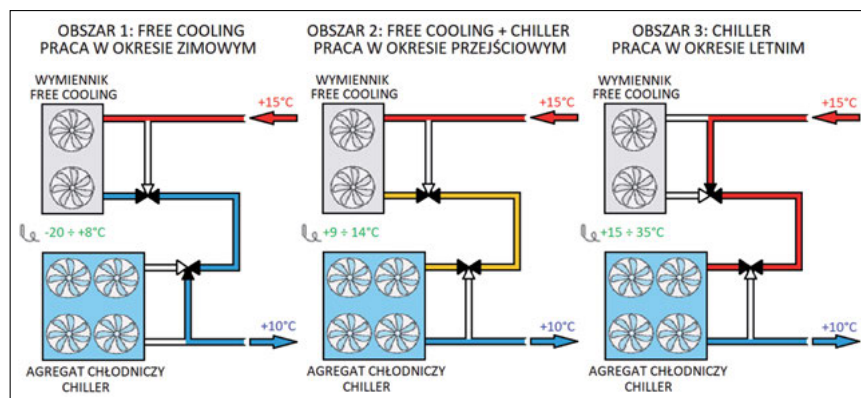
OBSZAR 1: FREE COOLING
PRACA W OKRESIE ZIMOWYM

WYMIENNIK
FREE COOLING

+15°C

-20 ÷ +8°C

+10°C

AGREGAT CHŁODNICZY
CHILLER

OBSZAR 2: FREE COOLING + CHILLER
PRACA W OKRESIE PRZEJŚCIOWYM

WYMIENNIK
FREE COOLING

+15°C

+9 ÷ 14°C

+10°C

AGREGAT CHŁODNICZY
CHILLER

OBSZAR 3: CHILLER
PRACA W OKRESIE LETNIM

WYMIENNIK
FREE COOLING

+15°C

+15 ÷ 35°C

+10°C

AGREGAT CHŁODNICZY
CHILLER